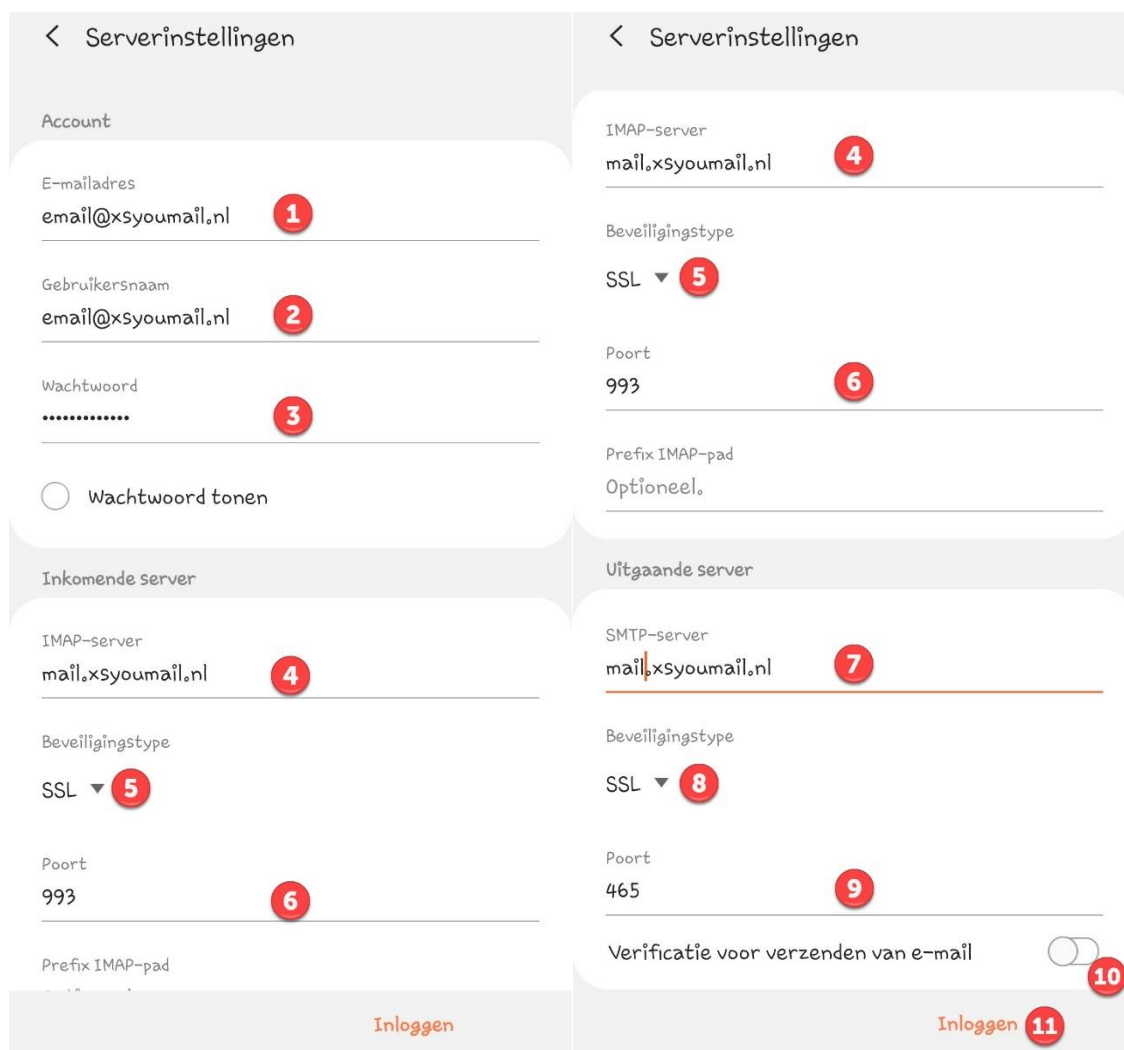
< Serverinstellingen

Account

E-mailadres
email@xsyoumail.nl 1

Gebruikersnaam
email@xsyoumail.nl 2

Wachtwoord
••••••••••••• 3

Wachtwoord tonen

Inkomende server

IMAP-server
mail.xsyoumail.nl 4

Beveiligingstype
SSL ▼ 5

Poort
993 6

Prefix IMAP-pad
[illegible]

Inloggen

< Serverinstellingen

IMAP-server
mail.xsyoumail.nl 4

Beveiligingstype
SSL ▼ 5

Poort
993 6

Prefix IMAP-pad
Optioneel.

Uitgaande server

SMTP-server
mail.xsyoumail.nl 7

Beveiligingstype
SSL ▼ 8

Poort
465 9

Verificatie voor verzenden van e-mail 10

Inloggen 11